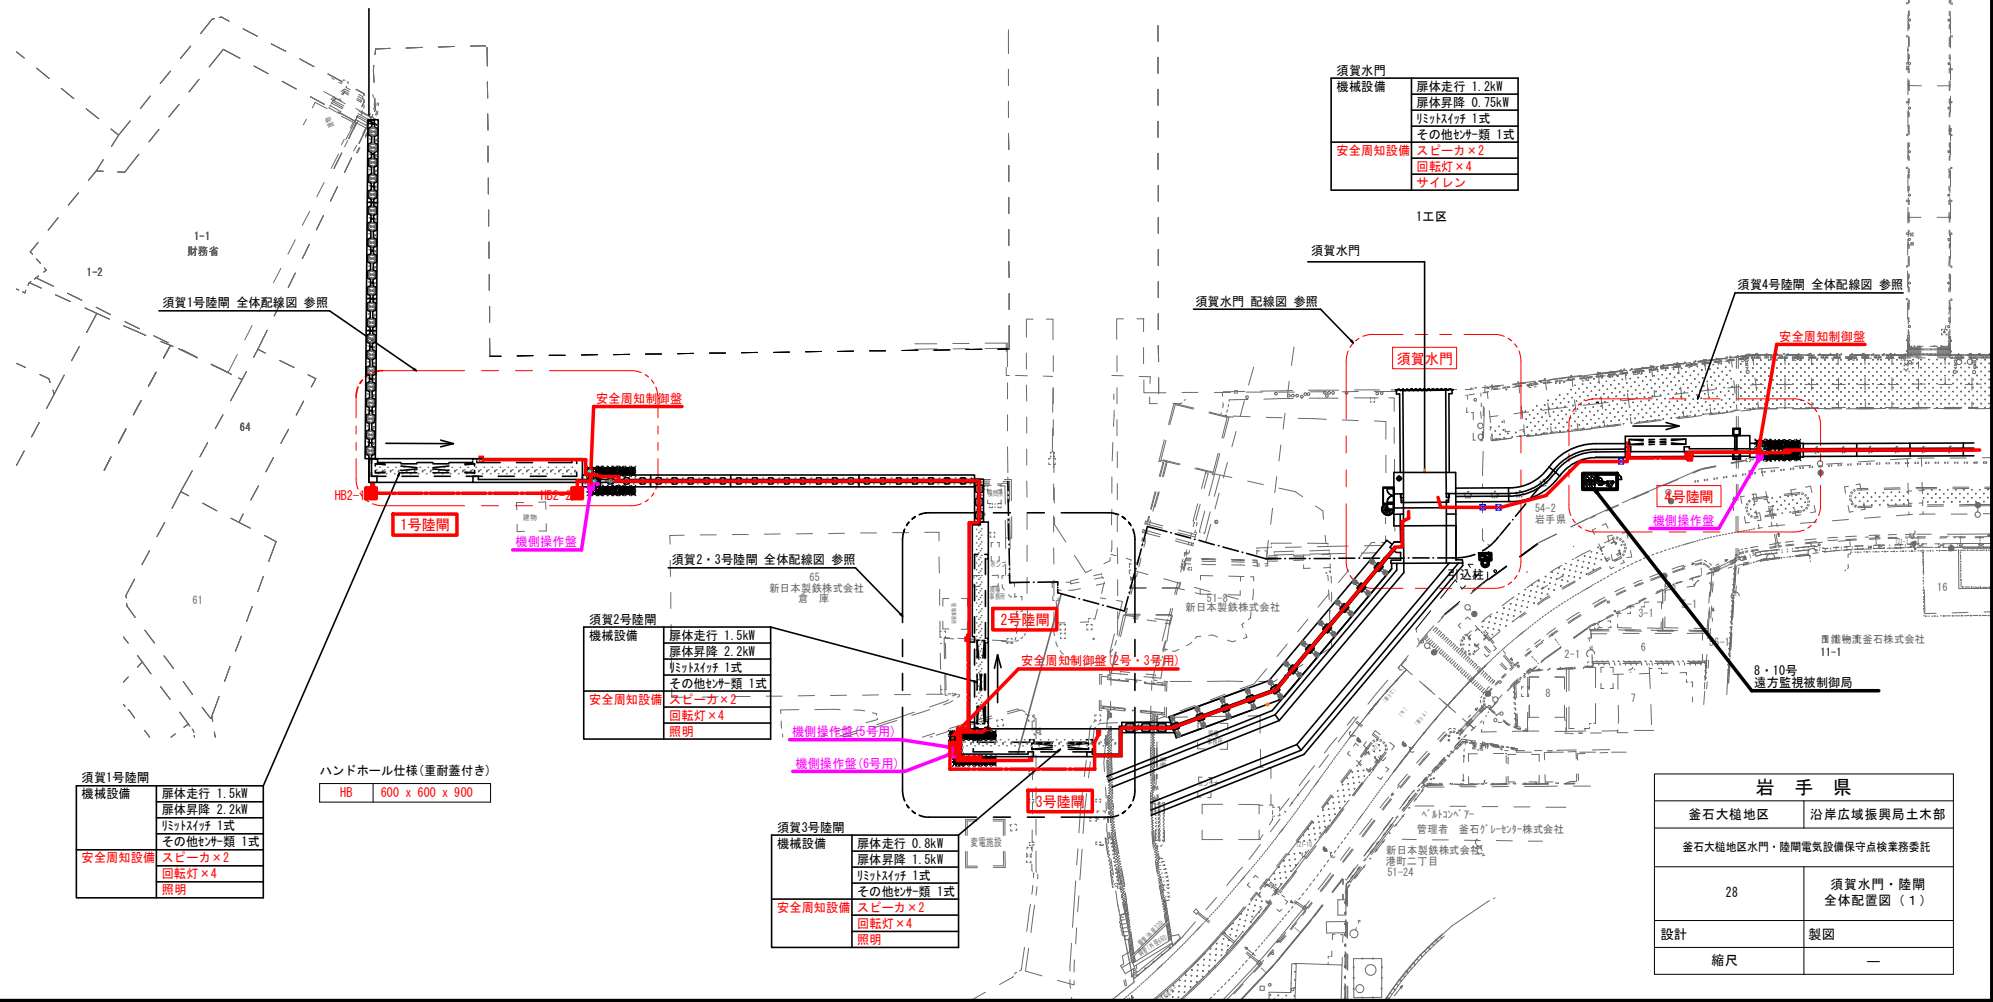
須賀水門

| 機械設備 | 扉体走行 1.2kW |
|---|---|
| | 扉体昇降 0.75kW |
| | ﾘﾐｯﾄｽｲｯﾁ 1式 |
| | その他ｾﾝｻｰ類 1式 |
| 安全周知設備 | スピーカ×2 |
| | 回転灯×4 |
| | サイレン |

1工区

須賀水門

須賀水門 配線図 参照

須賀4号陸閘 全体配線図 参照

安全周知制御盤

須賀水門

4号陸閘

機側操作盤

54-2
岩手県

引込柱

1-1
財務省

1-2

須賀1号陸閘 全体配線図 参照

64

安全周知制御盤

HB2-1

HB2-2

1号陸閘

機側操作盤

建物

61

須賀2・3号陸閘 全体配線図 参照

65
新日本製鉄株式会社
倉庫

51-8
新日本製鉄株式会社

2号陸閘

安全周知制御盤(2号・3号用)

須賀2号陸閘

| 機械設備 | 扉体走行 1.5kW |
|---|---|
| | 扉体昇降 2.2kW |
| | ﾘﾐｯﾄｽｲｯﾁ 1式 |
| | その他ｾﾝｻｰ類 1式 |
| 安全周知設備 | スピーカ×2 |
| | 回転灯×4 |
| | 照明 |

機側操作盤(5号用)

機側操作盤(6号用)

3号陸閘

16

日鐵物流釜石株式会社
11-1

8・10号
遠方監視被制御局

6

2-1

3-1

8

7

須賀1号陸閘

| 機械設備 | 扉体走行 1.5kW |
|---|---|
| | 扉体昇降 2.2kW |
| | ﾘﾐｯﾄｽｲｯﾁ 1式 |
| | その他ｾﾝｻｰ類 1式 |
| 安全周知設備 | スピーカ×2 |
| | 回転灯×4 |
| | 照明 |

ハンドホール仕様(重耐蓋付き)

| HB | 600 x 600 x 900 |
|---|---|

須賀3号陸閘

| 機械設備 | 扉体走行 0.8kW |
|---|---|
| | 扉体昇降 1.5kW |
| | ﾘﾐｯﾄｽｲｯﾁ 1式 |
| | その他ｾﾝｻｰ類 1式 |
| 安全周知設備 | スピーカ×2 |
| | 回転灯×4 |
| | 照明 |

変電施設

ﾍﾞﾙﾄｺﾝﾍﾞｱｰ
管理者 釜石ｸﾞﾚｰｾﾝﾀｰ株式会社

新日本製鉄株式会社
港町二丁目
51-24

| 岩 手 県 | |
|---|---|
| 釜石大槌地区 | 沿岸広域振興局土木部 |
| 釜石大槌地区水門・陸閘電気設備保守点検業務委託 | |
| 28 | 須賀水門・陸閘 全体配置図(1) |
| 設計 | 製図 |
| 縮尺 | — |